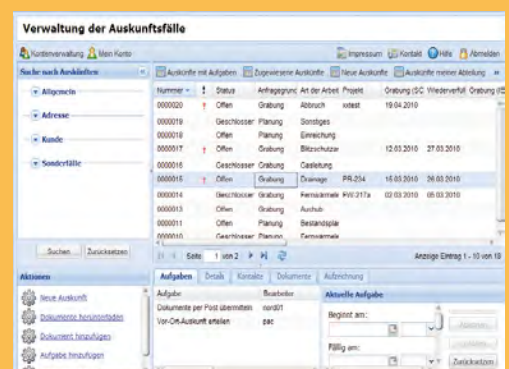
Verwaltung der Auskunftsfälle

Kontenverwaltung Mein Konto

Impressum Kontakt Hilfe Abmelden

Suche nach Auskünften

Allgemein

Adresse

Kunde

Sonderfälle

Suchen Zurücksetzen

Aktionen

Neue Auskunft

Dokumente herunterladen

Dokument hinzufügen

Aufgabe hinzufügen

Auskünfte mit Aufgaben Zugewiesene Auskünfte Neue Auskunft Auskünfte meiner Abteilung

| Nummer | ! | Status | Anfragegrund | Art der Arbeit | Projekt | Grabung (SO | Wiedervorl | Grabung (E |
|---|---|---|---|---|---|---|---|---|
| 0000020 | ! | Offen | Grabung | Abbruch | xxtest | 19.04.2010 | | |
| 0000019 | | Geschlossen | Planung | Sonstiges | | | | |
| 0000018 | | Offen | Planung | Einreichung | | | | |
| 0000017 | ! | Offen | Grabung | Blitzschutz | | 12.03.2010 | 27.03.2010 | |
| 0000016 | | Geschlossen | Grabung | Castletung | | | | |
| 0000015 | ! | Offen | Grabung | Drainage | PR-234 | 15.03.2010 | 26.03.2010 | |
| 0000014 | | Geschlossen | Grabung | Fernwärmele | PW-317a | 02.03.2010 | 05.03.2010 | |
| 0000013 | | Offen | Grabung | Aushub | | | | |
| 0000011 | | Offen | Planung | Bestandsplan | | | | |
| 0000010 | | Geschlossen | Planung | Fernwärmele | | | | |

Seite 1 von 2

Anzeige Eintrag 1 - 10 von 18

Aufgaben Details Kontakte Dokumente Aufzeichnung

| Aufgabe | Bearbeiter |
|---|---|
| Dokumente per Post übermitteln | nord01 |
| Vor-Ort-Auskunft erteilen | pac |

Aktuelle Aufgabe

Beginnt am:

Fällig am:

Zurücksetzen